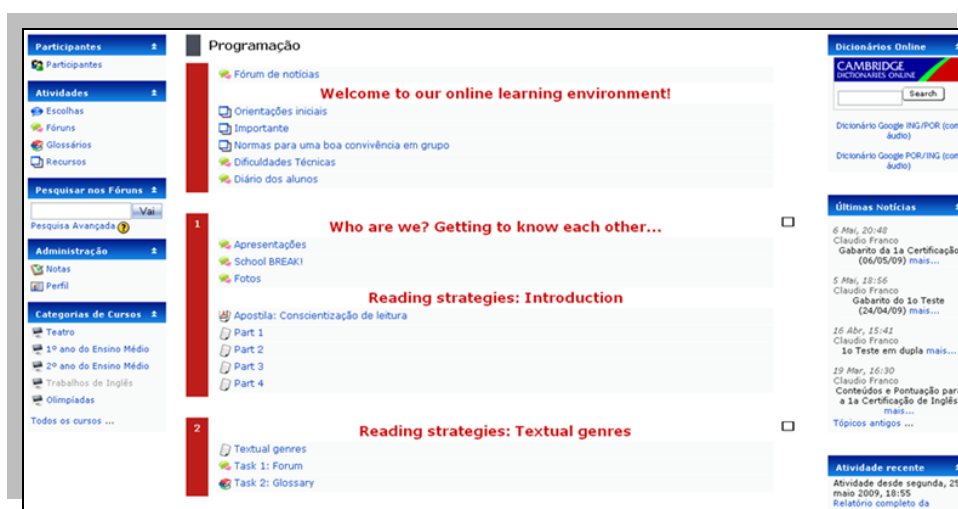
Participantes
Participantes

Atividades
Escolhas
Fóruns
Glossários
Recursos

Pesquisar nos Fóruns
Vai
Pesquisa Avançada

Administração
Notas
Perfil

Categorias de Cursos
Teatro
1º ano do Ensino Médio
2º ano do Ensino Médio
Trabalhos de Inglês
Olimpíadas
Todos os cursos ...

Programação

Fórum de notícias
Welcome to our online learning environment!
Orientações iniciais
Importante
Normas para uma boa convivência em grupo
Dificuldades Técnicas
Diário dos alunos

1
Who are we? Getting to know each other...
Apresentações
School BREAK!
Fotos
Reading strategies: Introduction
Apostila: Conscientização de leitura
Part 1
Part 2
Part 3
Part 4

2
Reading strategies: Textual genres
Textual genres
Task 1: Forum
Task 2: Glossary

Dicionários Online
CAMBRIDGE
DICTIONARIES ONLINE
Search
Dicionário Google ING/POR (com áudio)
Dicionário Google POR/ING (com áudio)

Últimas Notícias
6 Mai, 20:48
Claudio Franco
Gabarito da 1a Certificação (06/05/09) mais...
5 Mai, 18:56
Claudio Franco
Gabarito do 1o Teste (24/04/09) mais...
16 Abr, 15:41
Claudio Franco
1o Teste em dupla mais...
19 Mar, 16:30
Claudio Franco
Conteúdos e Pontuação para a 1a Certificação de Inglês mais...
Tópicos antigos ...

Atividade recente
Atividade desde segunda, 25 maio 2009, 18:55
Relatório completo da